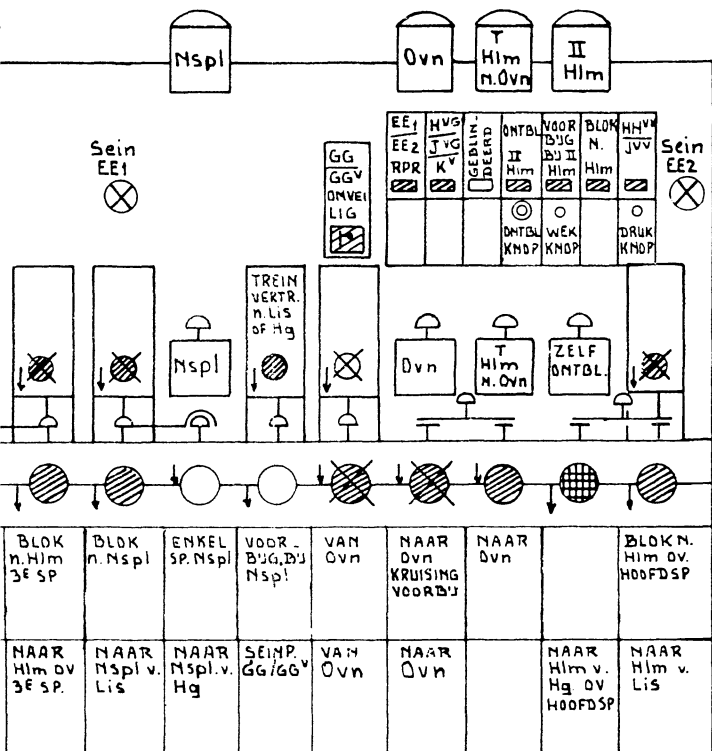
Nspl

Ovn

T
Hlm
n. Ovn

II
Hlm

Sein
EE1

GG
GG^v
ONVEILIG

EE1
EE2
RPR

HVG
JVG
K^v

GEBLINDEERD

ONTBL
II
Hlm
ONTBL KNOP

VOOR BIJG BIJ II
Hlm
WEK KNOP

BLOK N.
Hlm

HH^vv
JVV
DRUK KNOP

Sein
EE2

TREIN VERTR. n. Lis of Hg

Nspl

Ovn

T
Hlm
n. Ovn

ZELF ONTBL.

| BLOK n. Hlm 3E SP | BLOK n. Nspl | ENKEL SP. Nspl | VOOR-BIJG. BIJ Nspl | VAN Ovn | NAAR Ovn KRUISING VOORBIJ | NAAR Ovn | | BLOK N. Hlm OV. HOOFDSP |
|---|---|---|---|---|---|---|---|---|
| NAAR Hlm OV 3E SP. | NAAR Nspl v. Lis | NAAR Nspl. v. Hg | SEINP. GG/GG^v | VAN Ovn | NAAR Ovn | | NAAR Hlm v. Hg OV HOOFDSP | NAAR Hlm v. Lis |